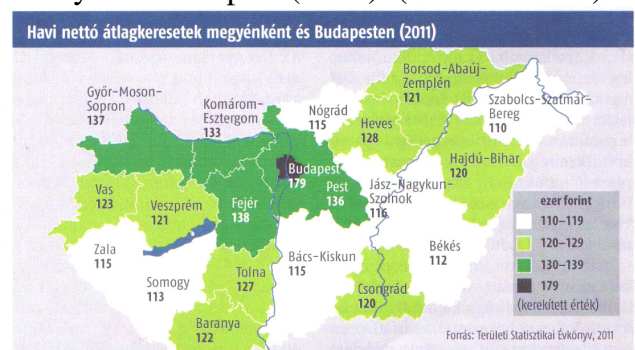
Havi nettó átlagkeresetek megyénként és Budapesten (2011)

Győr-Moson-Sopron
137

Komárom-Esztergom
133

Nógrád
115

Borsod-Abaúj-Zemplén
121

Szabolcs-Szatmár-Bereg
110

Heves
128

Budapest
179

Pest
136

Hajdú-Bihar
120

Vas
123

Veszprém
121

Fejér
138

Jász-Nagykun-Szolnok
116

Zala
115

Bács-Kiskun
115

Békés
112

Somogy
113

Tolna
127

Csongrád
120

Baranya
122

ezer forint
110–119
120–129
130–139
179
(kerekített érték)

Forrás: Területi Statisztikai Évkönyv, 2011